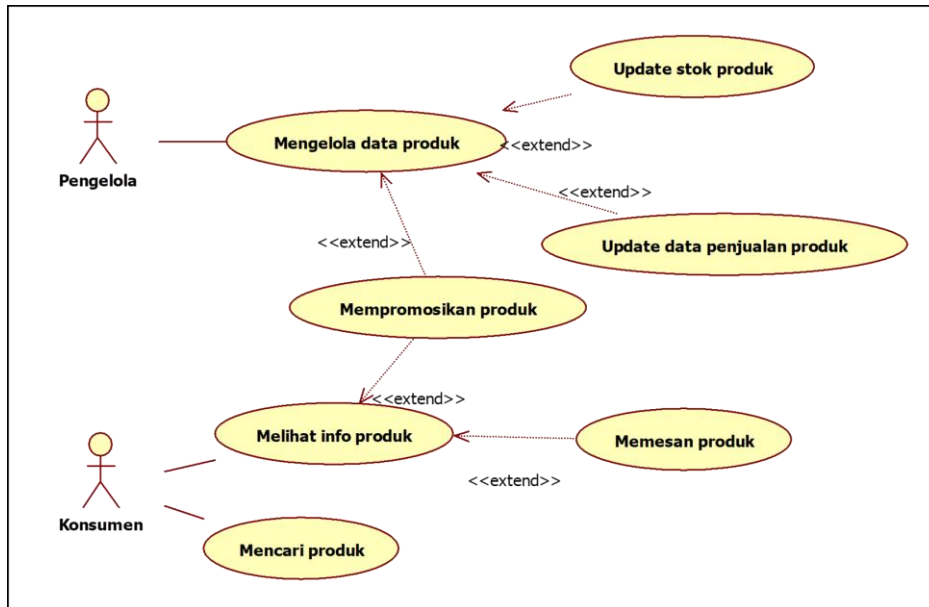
Update stok produk

Pengelola

Mengelola data produk

<<extend>>

<<extend>>

<<extend>>

Update data penjualan produk

Mempromosikan produk

<<extend>>

Melihat info produk

Memesan produk

<<extend>>

Konsumen

Mencari produk